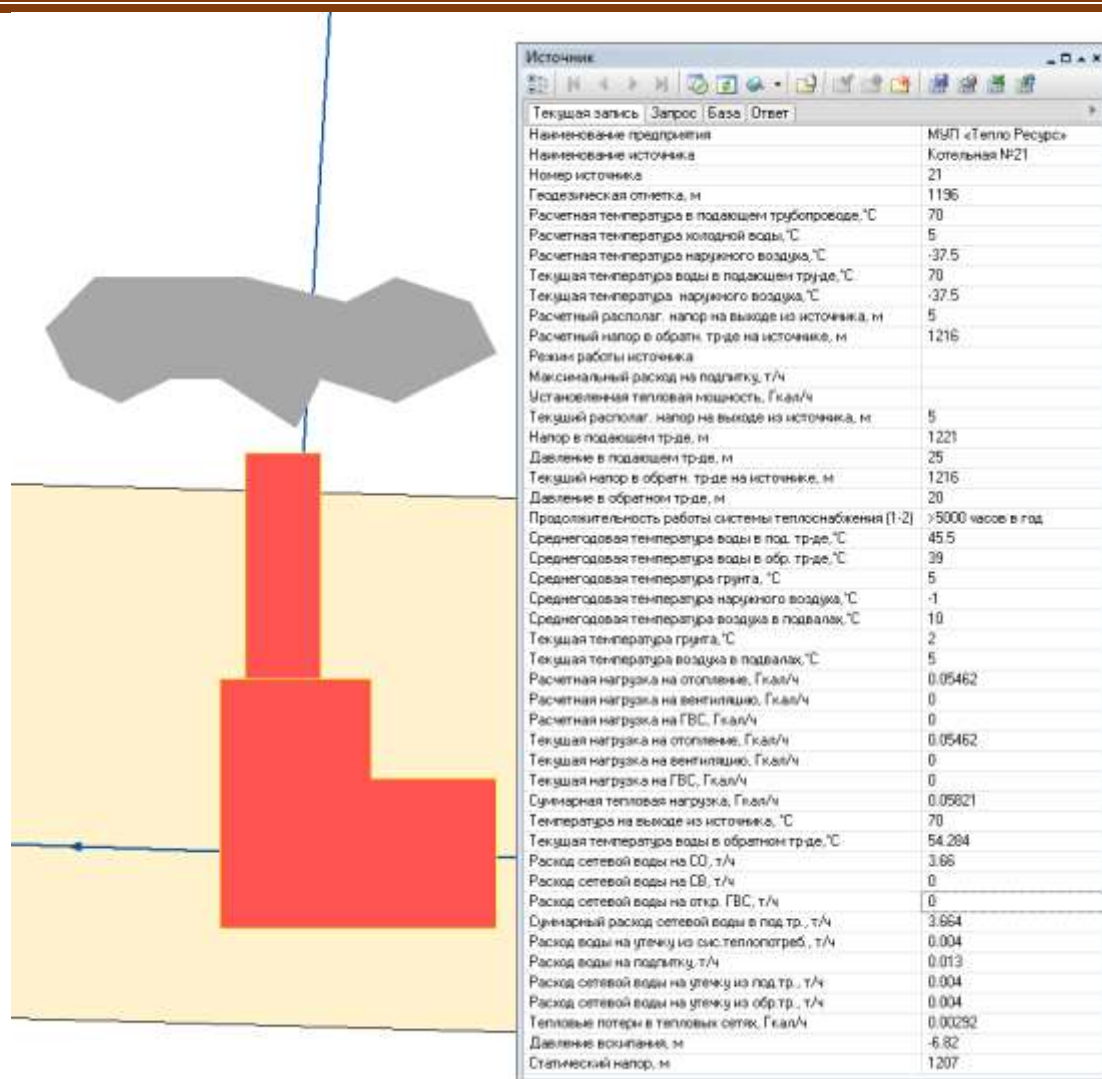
Источник

Текущая запись | Запрос | База | Ответ

| | |
|---|---|
| Наименование предприятия | МУП «Тепло Ресурс» |
| Наименование источника | Котельная №21 |
| Номер источника | 21 |
| Геодезическая отметка, м | 1196 |
| Расчетная температура в подающем трубопроводе,°С | 70 |
| Расчетная температура холодной воды,°С | 5 |
| Расчетная температура наружного воздуха,°С | -37.5 |
| Текущая температура воды в подающем тру-де,°С | 70 |
| Текущая температура наружного воздуха,°С | -37.5 |
| Расчетный располаг. напор на выходе из источника, м | 5 |
| Расчетный напор в обратн. тр-де на источнике, м | 1216 |
| Режим работы источника | |
| Максимальный расход на подпитку, т/ч | |
| Установленная тепловая мощность, Гкал/ч | |
| Текущий располаг. напор на выходе из источника, м | 5 |
| Напор в подающем тр-де, м | 1221 |
| Давление в подающем тр-де, м | 25 |
| Текущий напор в обратн. тр-де на источнике, м | 1216 |
| Давление в обратном тр-де, м | 20 |
| Продолжительность работы системы теплоснабжения (1-2) | >5000 часов в год |
| Среднегодовая температура воды в под. тр-де,°С | 45.5 |
| Среднегодовая температура воды в обр. тр-де,°С | 39 |
| Среднегодовая температура грунта, °С | 5 |
| Среднегодовая температура наружного воздуха,°С | -1 |
| Среднегодовая температура воздуха в подвалах,°С | 10 |
| Текущая температура грунта,°С | 2 |
| Текущая температура воздуха в подвалах,°С | 5 |
| Расчетная нагрузка на отопление, Гкал/ч | 0.05462 |
| Расчетная нагрузка на вентиляцию, Гкал/ч | 0 |
| Расчетная нагрузка на ГВС, Гкал/ч | 0 |
| Текущая нагрузка на отопление, Гкал/ч | 0.05462 |
| Текущая нагрузка на вентиляцию, Гкал/ч | 0 |
| Текущая нагрузка на ГВС, Гкал/ч | 0 |
| Суммарная тепловая нагрузка, Гкал/ч | 0.05821 |
| Температура на выходе из источника, °С | 70 |
| Текущая температура воды в обратном тр-де,°С | 54.284 |
| Расход сетевой воды на СО, т/ч | 3.66 |
| Расход сетевой воды на СВ, т/ч | 0 |
| Расход сетевой воды на откр. ГВС, т/ч | 0 |
| Суммарный расход сетевой воды в под.тр., т/ч | 3.664 |
| Расход воды на утечку из сис.теплопотреб., т/ч | 0.004 |
| Расход воды на подпитку, т/ч | 0.013 |
| Расход сетевой воды на утечку из под.тр., т/ч | 0.004 |
| Расход сетевой воды на утечку из обр.тр., т/ч | 0.004 |
| Тепловые потери в тепловых сетях, Гкал/ч | 0.00292 |
| Давление вскипания, м | -6.82 |
| Статический напор, м | 1207 |